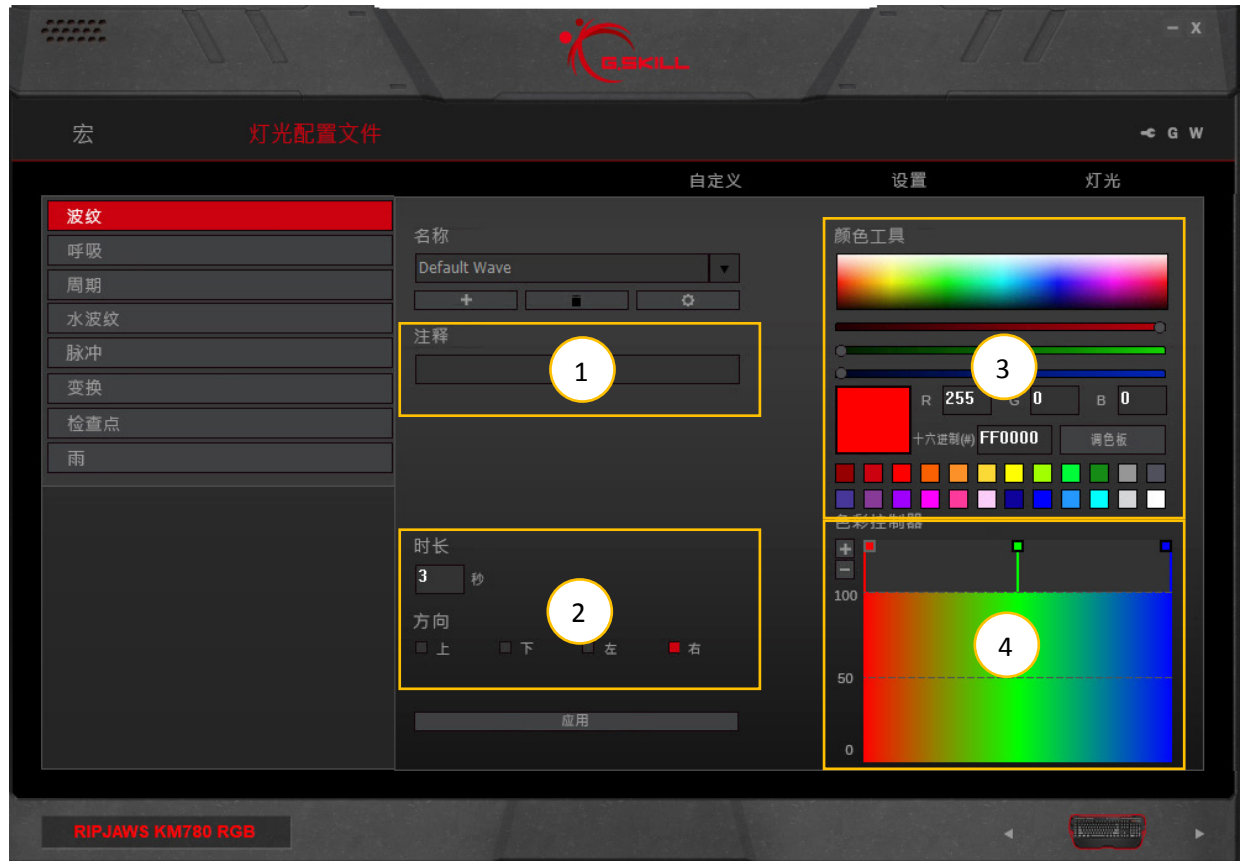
G.SKILL

– X

宏　灯光配置文件

G W

自定义　设置　灯光

波纹
呼吸
周期
水波纹
脉冲
变换
检查点
雨

名称
Default Wave

注释

1

时长
3 秒

方向
上 下 左 右

2

应用

颜色工具

3

R 255 G 0 B 0
十六进制(#) FF0000 调色板

色彩控制器

4

100
50
0

RIPJAWS KM780 RGB